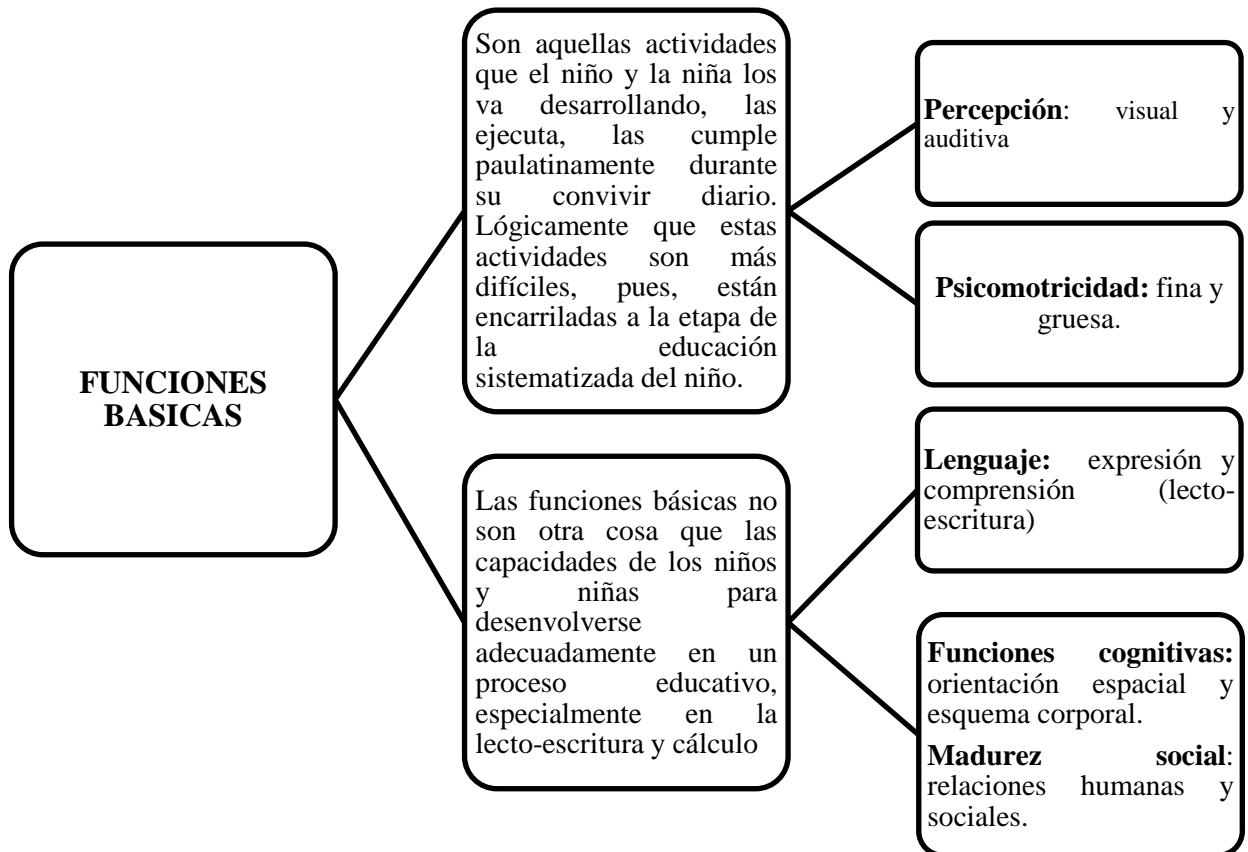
FUNCIONES BASICAS

Son aquellas actividades que el niño y la niña los va desarrollando, las ejecuta, las cumple paulatinamente durante su convivir diario. Lógicamente que estas actividades son más difíciles, pues, están encarriladas a la etapa de la educación sistematizada del niño.

Percepción: visual y auditiva

Psicomotricidad: fina y gruesa.

Las funciones básicas no son otra cosa que las capacidades de los niños y niñas para desenvolverse adecuadamente en un proceso educativo, especialmente en la lecto-escritura y cálculo

Lenguaje: expresión y comprensión (lecto-escritura)

Funciones cognitivas: orientación espacial y esquema corporal.

Madurez social: relaciones humanas y sociales.